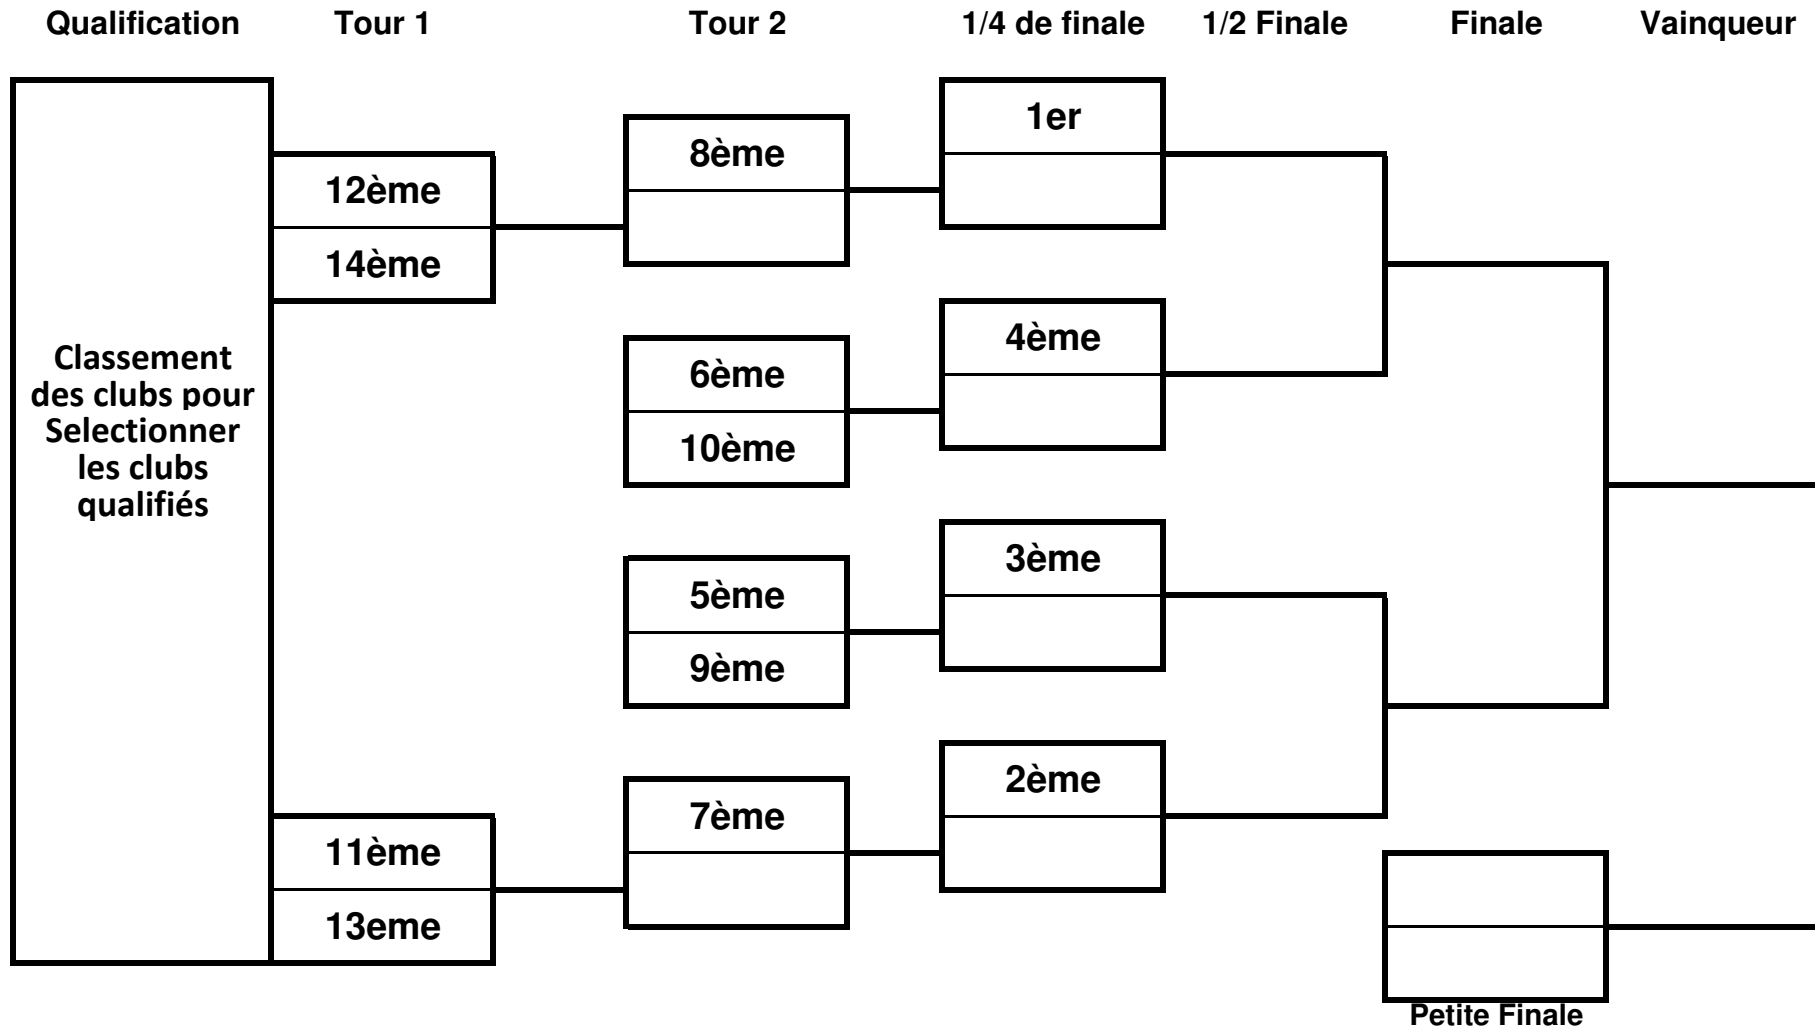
Qualification Tour 1 Tour 2 1/4 de finale 1/2 Finale Finale Vainqueur

Classement des clubs pour Selectionner les clubs qualifiés

12ème
14ème

8ème

1er

6ème
10ème

4ème

5ème
9ème

3ème

11ème
13eme

7ème

2ème

Petite Finale